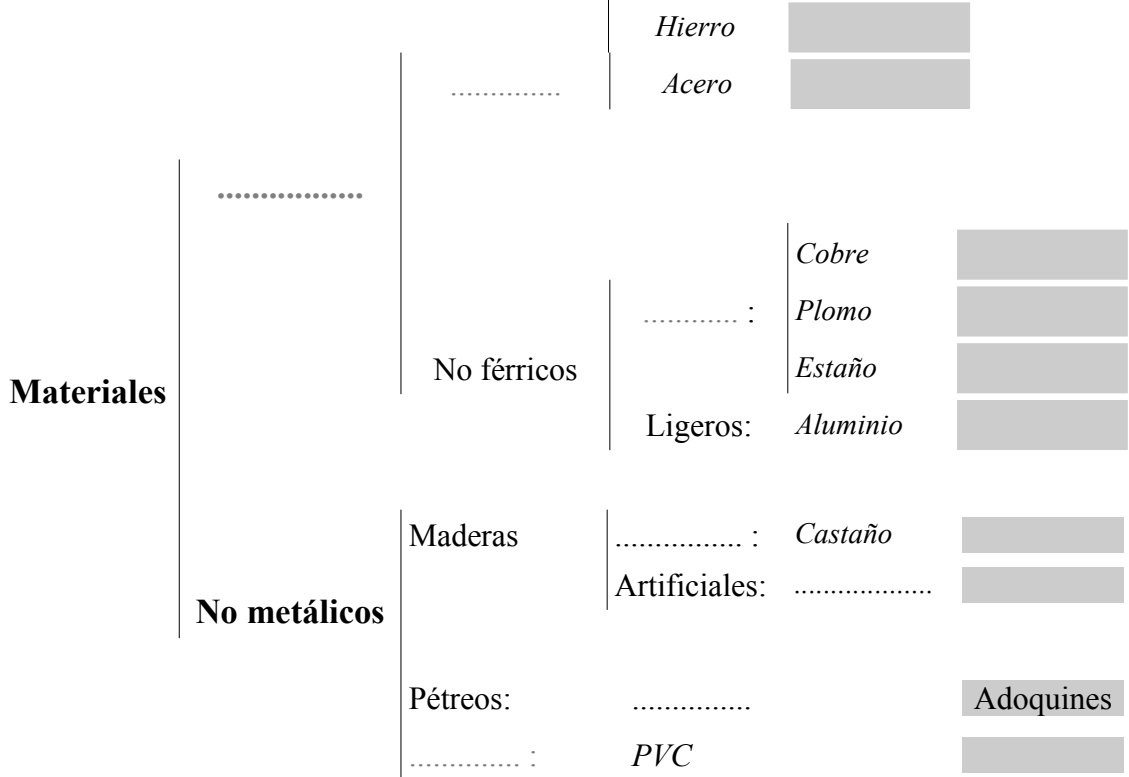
Materiales

..................

..............

Hierro

Acero

No férricos

............ :

Cobre

Plomo

Estaño

Ligeros: Aluminio

No metálicos

Maderas

................ : Castaño

Artificiales: ...................

Pétreos: ............... Adoquines

.............. : PVC